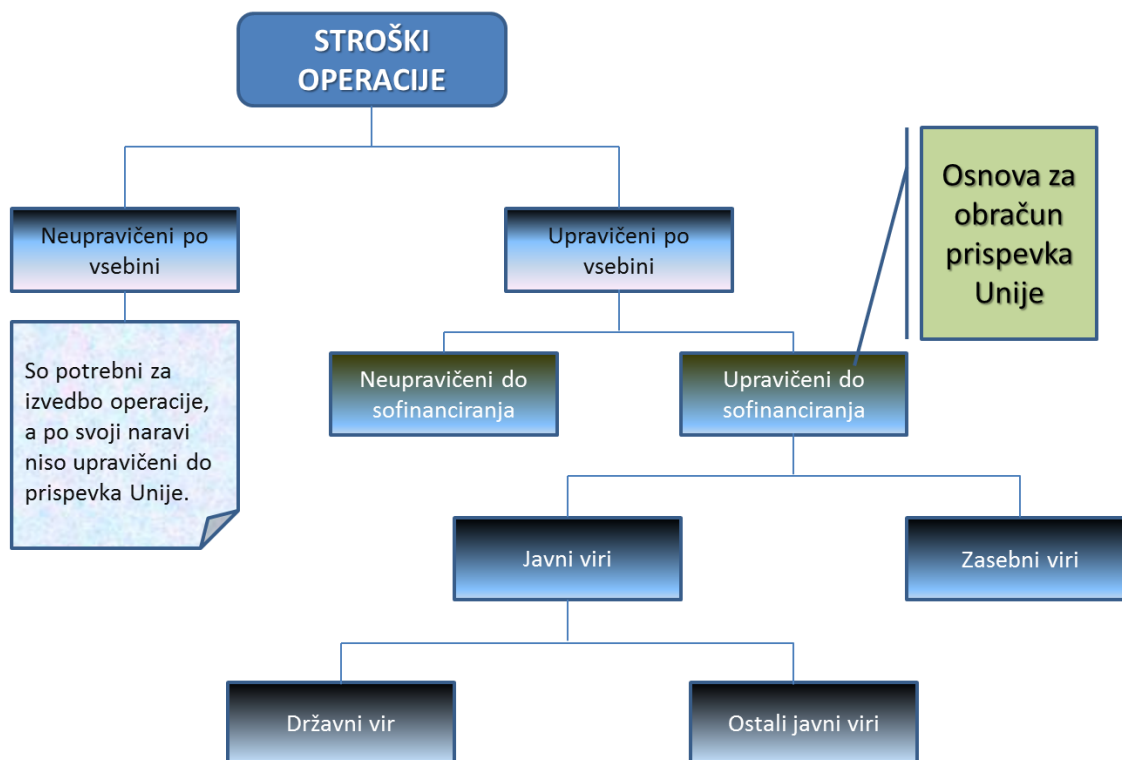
STROŠKI OPERACIJE

Neupravičeni po vsebini

So potrebni za izvedbo operacije, a po svoji naravi niso upravičeni do prispevka Unije.

Upravičeni po vsebini

Osnova za obračun prispevka Unije

Neupravičeni do sofinanciranja

Upravičeni do sofinanciranja

Javni viri

Zasebni viri

Državni vir

Ostali javni viri